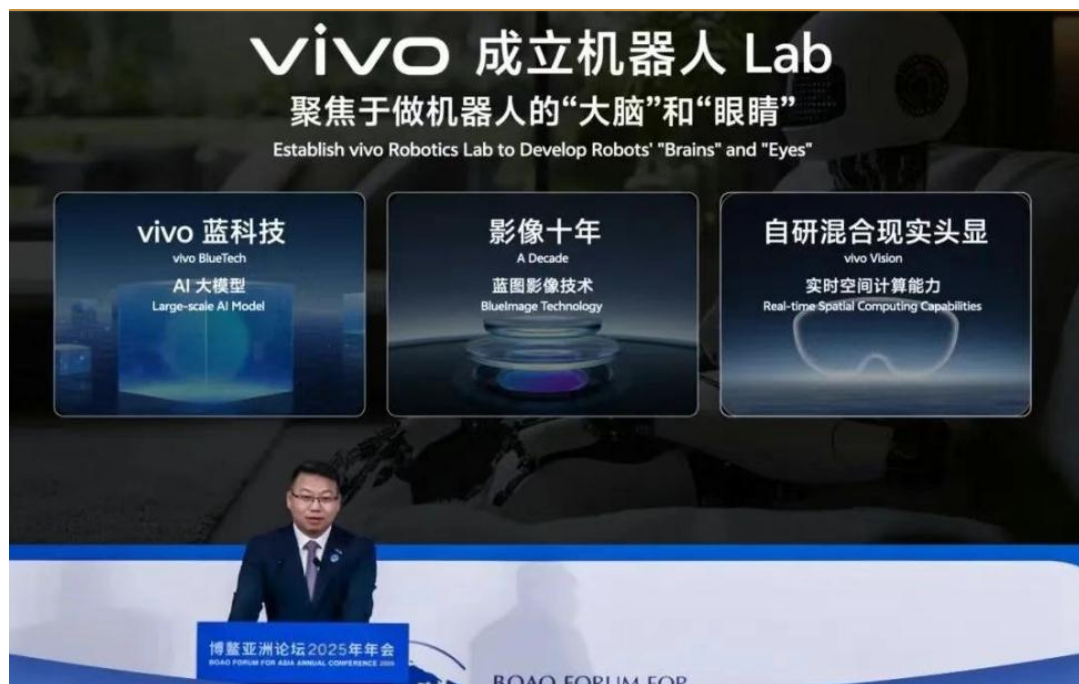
vivo 成立机器人 Lab

聚焦于做机器人的“大脑”和“眼睛”

Establish vivo Robotics Lab to Develop Robots' "Brains" and "Eyes"

vivo 蓝科技
vivo BlueTech
AI 大模型
Large-scale AI Model

影像十年
A Decade
蓝图影像技术
BlueImage Technology

自研混合现实头显
vivo Vision
实时空间计算能力
Real-time Spatial Computing Capabilities

博鳌亚洲论坛2025年年会
BOAO FORUM FOR ASIA ANNUAL CONFERENCE 2025

BOAO FORUM FOR